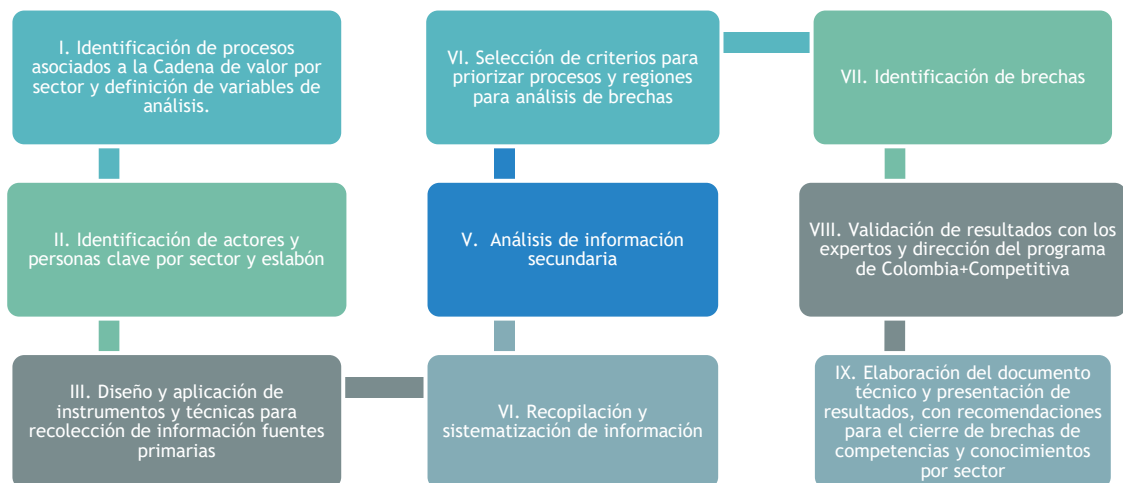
I. Identificación de procesos asociados a la Cadena de valor por sector y definición de variables de análisis.

II. Identificación de actores y personas clave por sector y eslabón

III. Diseño y aplicación de instrumentos y técnicas para recolección de información fuentes primarias

VI. Recopilación y sistematización de información

V. Análisis de información secundaria

VI. Selección de criterios para priorizar procesos y regiones para análisis de brechas

VII. Identificación de brechas

VIII. Validación de resultados con los expertos y dirección del programa de Colombia+Competitiva

IX. Elaboración del documento técnico y presentación de resultados, con recomendaciones para el cierre de brechas de competencias y conocimientos por sector